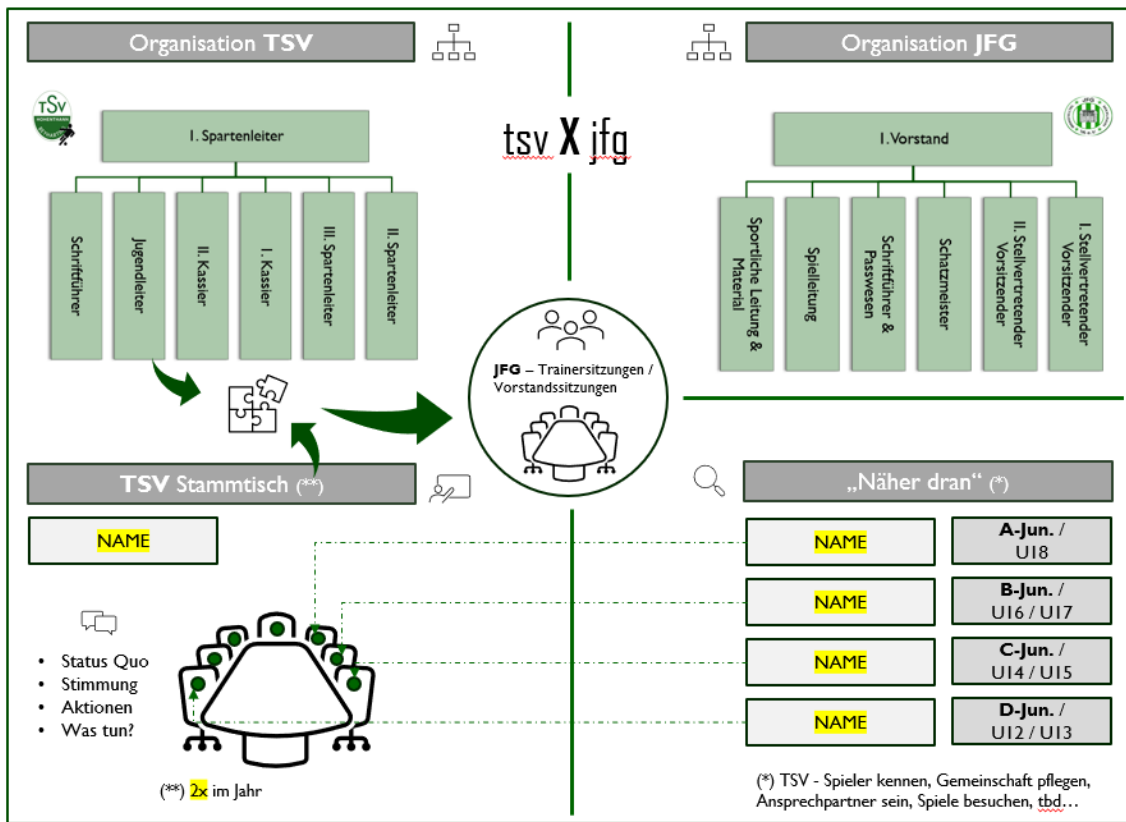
Organisation **TSV**

Organisation **JFG**

TSV

I. Spartenleiter

Schriftführer

Jugendleiter

II. Kassier

I. Kassier

III. Spartenleiter

II. Spartenleiter

tsv X jfg

I. Vorstand

Sportliche Leitung & Material

Spielleitung

Schriftführer & Passwesen

Schatzmeister

II. Stellvertretender Vorsitzender

I. Stellvertretender Vorsitzender

**JFG** – Trainersitzungen / Vorstandssitzungen

**TSV** Stammtisch (**)

„Näher dran“ (*)

NAME

NAME

**A-Jun.** / U18

NAME

**B-Jun.** / U16 / U17

NAME

**C-Jun.** / U14 / U15

NAME

**D-Jun.** / U12 / U13

- Status Quo
- Stimmung
- Aktionen
- Was tun?

(**) 2x im Jahr

(*) TSV - Spieler kennen, Gemeinschaft pflegen, Ansprechpartner sein, Spiele besuchen, tbd…